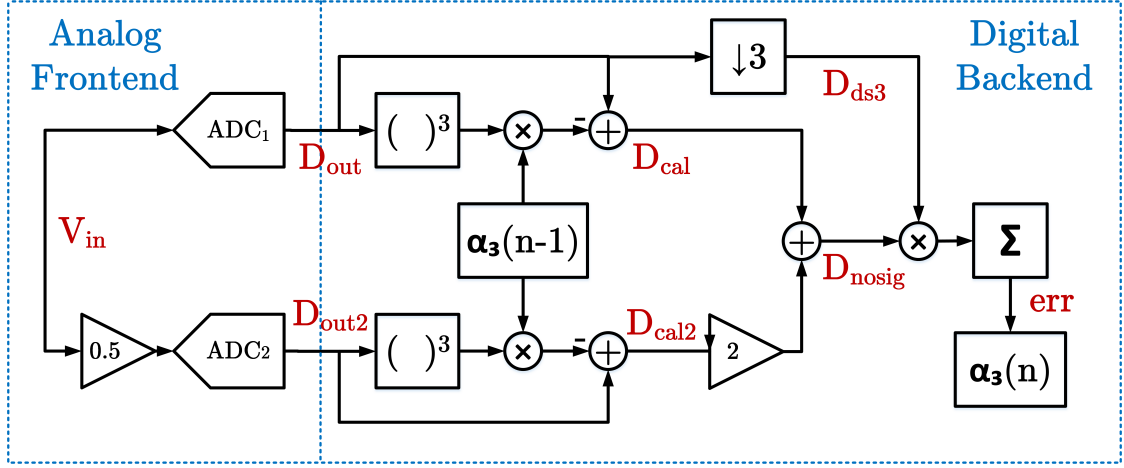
Analog Frontend

Digital Backend

$\downarrow 3$

$D_{ds3}$

$ADC_1$

$D_{out}$

$(\ )^3$

$\times$

-

$+$

$D_{cal}$

$V_{in}$

$\alpha_3(n-1)$

$+$

$D_{nosig}$

$\times$

$\Sigma$

err

0.5

$ADC_2$

$D_{out2}$

$(\ )^3$

$\times$

-

$+$

$D_{cal2}$

2

$\alpha_3(n)$